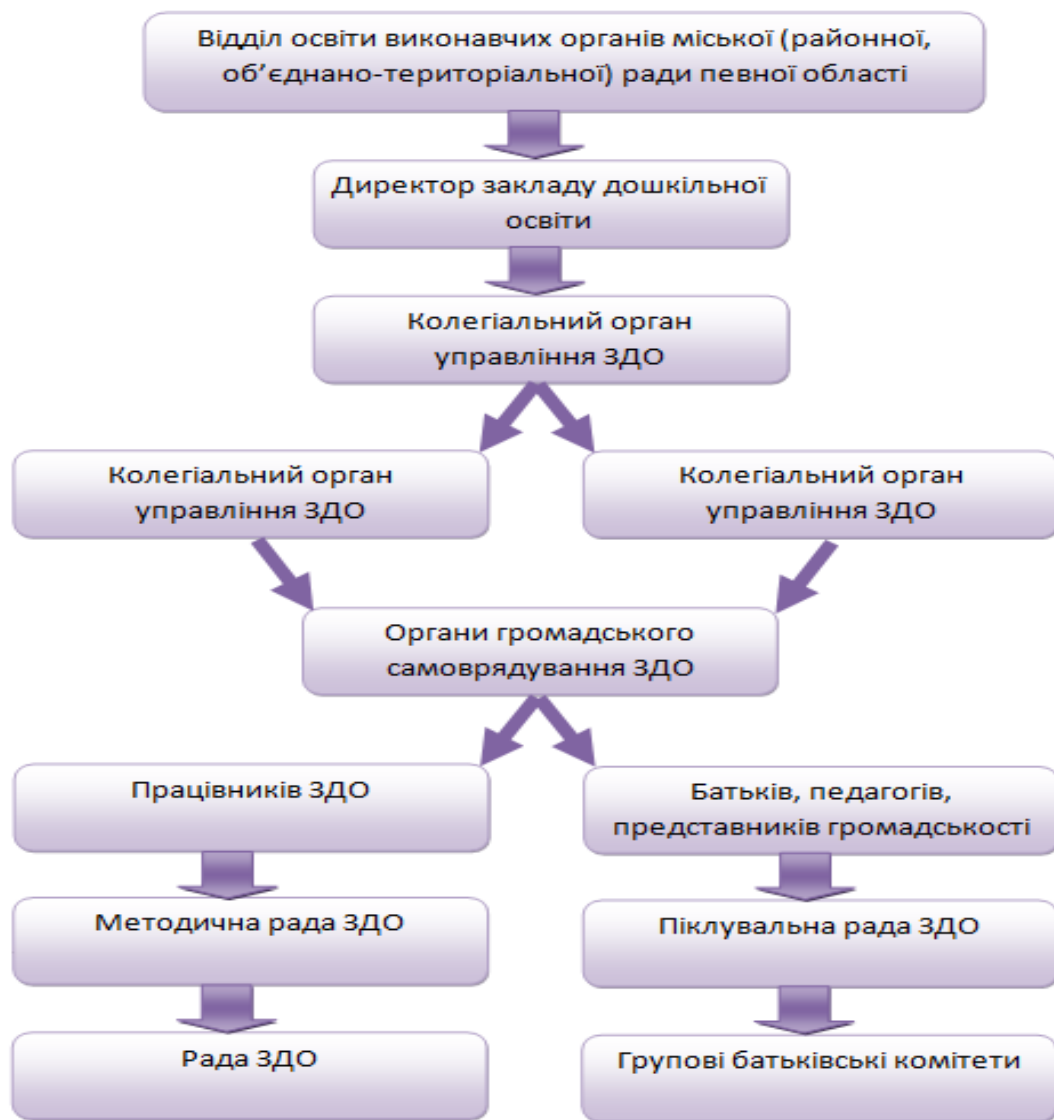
Відділ освіти виконавчих органів міської (районної, об’єднано-територіальної) ради певної області

Директор закладу дошкільної освіти

Колегіальний орган управління ЗДО

Колегіальний орган управління ЗДО

Колегіальний орган управління ЗДО

Органи громадського самоврядування ЗДО

Працівників ЗДО

Батьків, педагогів, представників громадськості

Методична рада ЗДО

Піклувальна рада ЗДО

Рада ЗДО

Групові батьківські комітети